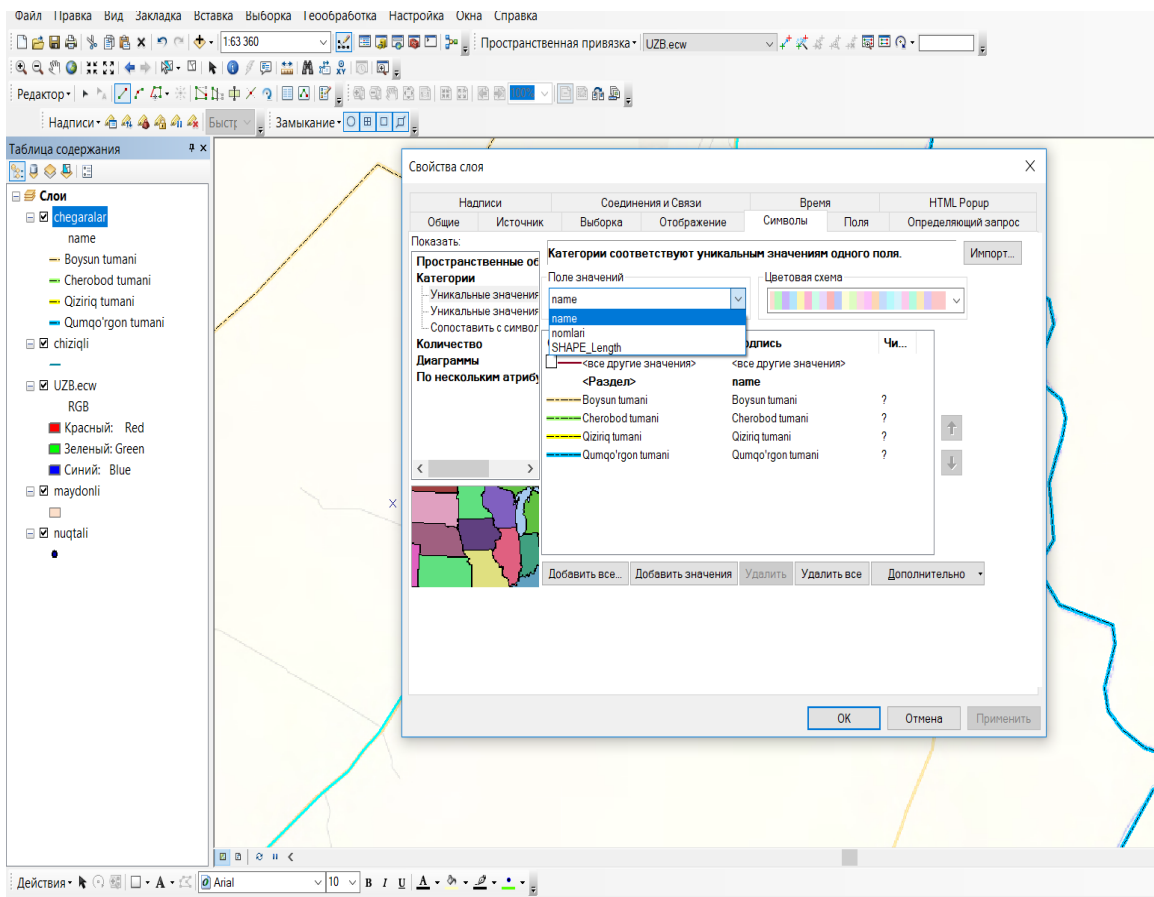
Файл Правка Вид Закладка Вставка Выборка Геообработка Настройка Окна Справка

1:63 360

Пространственная привязка ▾ UZB.ecw

Редактор ▾

Надписи ▾ Быстр Замыкание ▾

Таблица содержания

Слои
chegaralar
name
Boysun tumani
Cherobod tumani
Qiziriq tumani
Qumqo'rgon tumani
chiziqli
UZB.ecw
RGB
Красный: Red
Зеленый: Green
Синий: Blue
maydonli
nuqtali

Свойства слоя

Надписи | Соединения и Связи | Время | HTML Popup
Общие | Источник | Выборка | Отображение | Символы | Поля | Определяющий запрос

Показать:
Пространственные об
Категории
Уникальные значения
Уникальные значения
Сопоставить с символ
Количество
Диаграммы
По нескольким атрибу

Категории соответствуют уникальным значениям одного поля.

Импорт...

Поле значений
name
name
nomlari
SHAPE_Length

Цветовая схема

одпись | Чи...
<все другие значения> | <все другие значения>
<Раздел> | name
Boysun tumani | Boysun tumani | ?
Cherobod tumani | Cherobod tumani | ?
Qiziriq tumani | Qiziriq tumani | ?
Qumqo'rgon tumani | Qumqo'rgon tumani | ?

Добавить все... | Добавить значения | Удалить | Удалить все | Дополнительно ▾

OK | Отмена | Применить

Действия ▾ A ▾ Arial 10 B I U A